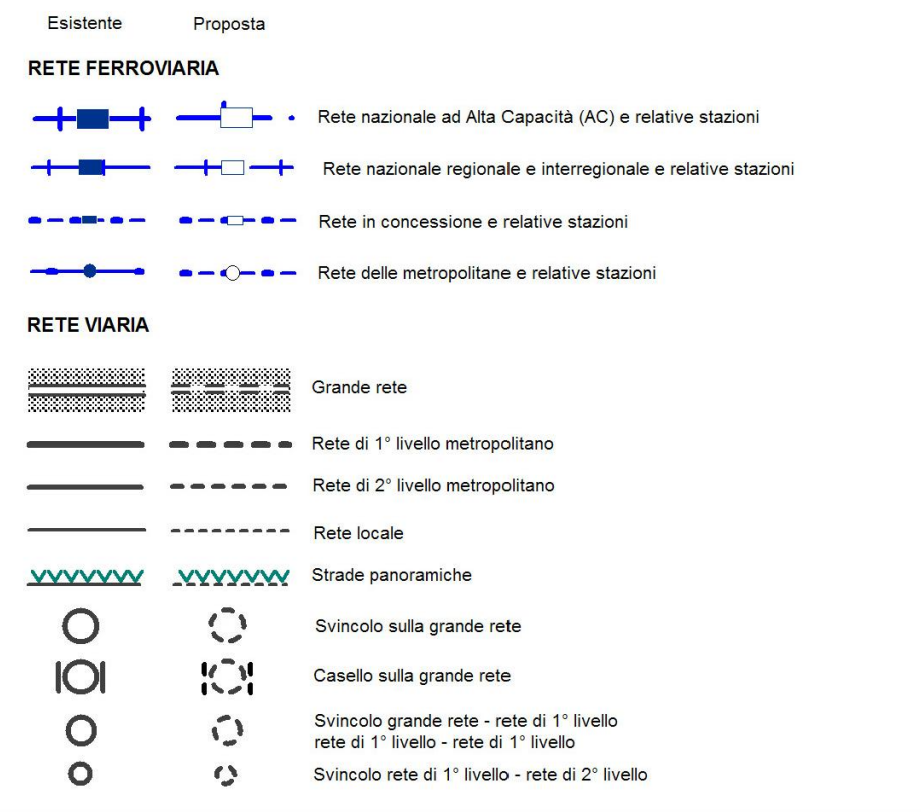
Esistente Proposta

RETE FERROVIARIA

Rete nazionale ad Alta Capacità (AC) e relative stazioni

Rete nazionale regionale e interregionale e relative stazioni

Rete in concessione e relative stazioni

Rete delle metropolitane e relative stazioni

RETE VIARIA

Grande rete

Rete di 1° livello metropolitano

Rete di 2° livello metropolitano

Rete locale

Strade panoramiche

Svincolo sulla grande rete

Casello sulla grande rete

Svincolo grande rete - rete di 1° livello
rete di 1° livello - rete di 1° livello

Svincolo rete di 1° livello - rete di 2° livello